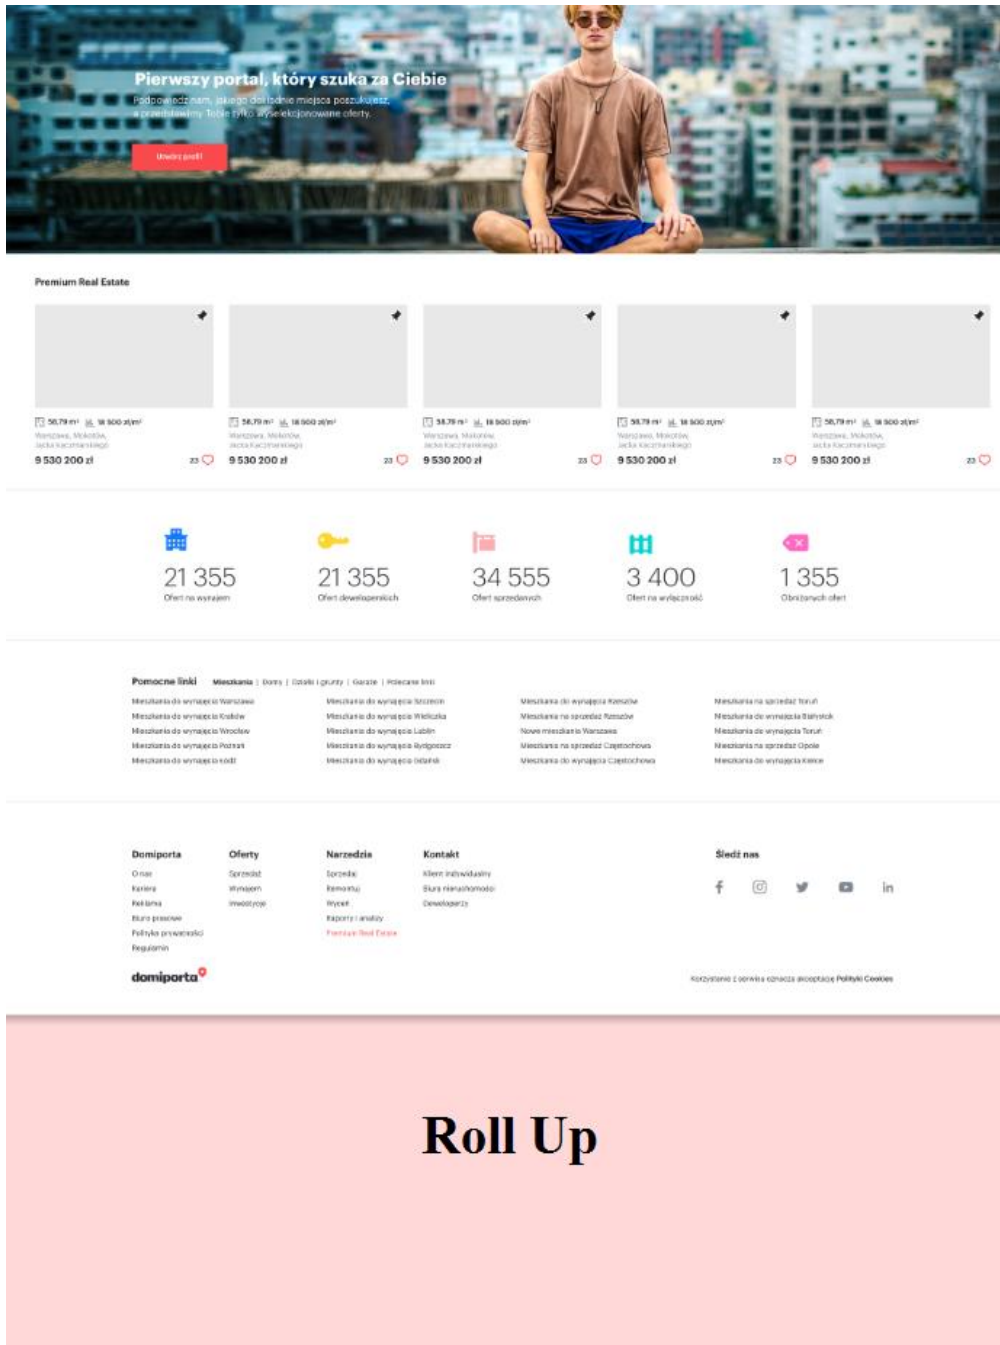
Pierwszy portal, który szuka za Ciebie

Podpowiedz nam, jakiego dokładnie miejsca poszukujesz, a przedstawimy Tobie tylko wyselekcjonowane oferty.

Utwórz profil

Premium Real Estate

58,79 m² 18 500 zł/m²
Warszawa, Mokotów, Jacka Kaczmarskiego
9 530 200 zł
23

58,79 m² 18 500 zł/m²
Warszawa, Mokotów, Jacka Kaczmarskiego
9 530 200 zł
23

58,79 m² 18 500 zł/m²
Warszawa, Mokotów, Jacka Kaczmarskiego
9 530 200 zł
23

58,79 m² 18 500 zł/m²
Warszawa, Mokotów, Jacka Kaczmarskiego
9 530 200 zł
23

58,79 m² 18 500 zł/m²
Warszawa, Mokotów, Jacka Kaczmarskiego
9 530 200 zł
23

21 355
Ofert na wynajem

21 355
Ofert deweloperskich

34 555
Ofert sprzedanych

3 400
Ofert na wyłączność

1 355
Obniżonych ofert

Pomocne linki Mieszkania | Domy | Działki i grunty | Garaże | Polecane linki

Mieszkania do wynajęcia Warszawa
Mieszkania do wynajęcia Kraków
Mieszkania do wynajęcia Wrocław
Mieszkania do wynajęcia Poznań
Mieszkania do wynajęcia Łódź

Mieszkania do wynajęcia Szczecin
Mieszkania do wynajęcia Wieliczka
Mieszkania do wynajęcia Lublin
Mieszkania do wynajęcia Bydgoszcz
Mieszkania do wynajęcia Gdańsk

Mieszkania do wynajęcia Rzeszów
Mieszkania na sprzedaż Rzeszów
Nowe mieszkania Warszawa
Mieszkania na sprzedaż Częstochowa
Mieszkania do wynajęcia Częstochowa

Mieszkania na sprzedaż Toruń
Mieszkania do wynajęcia Białystok
Mieszkania do wynajęcia Toruń
Mieszkania na sprzedaż Opole
Mieszkania do wynajęcia Kielce

Domiporta
O nas
Kariera
Reklama
Biuro prasowe
Polityka prywatności
Regulamin

Oferty
Sprzedaż
Wynajem
Inwestycje

Narzędzia
Sprzedaj
Remontuj
Wyceń
Raporty i analizy
Premium Real Estate

Kontakt
Klient indywidualny
Biura nieruchomości
Deweloperzy

Śledź nas

domiporta

Korzystanie z serwisu oznacza akceptację Polityki Cookies

Roll Up